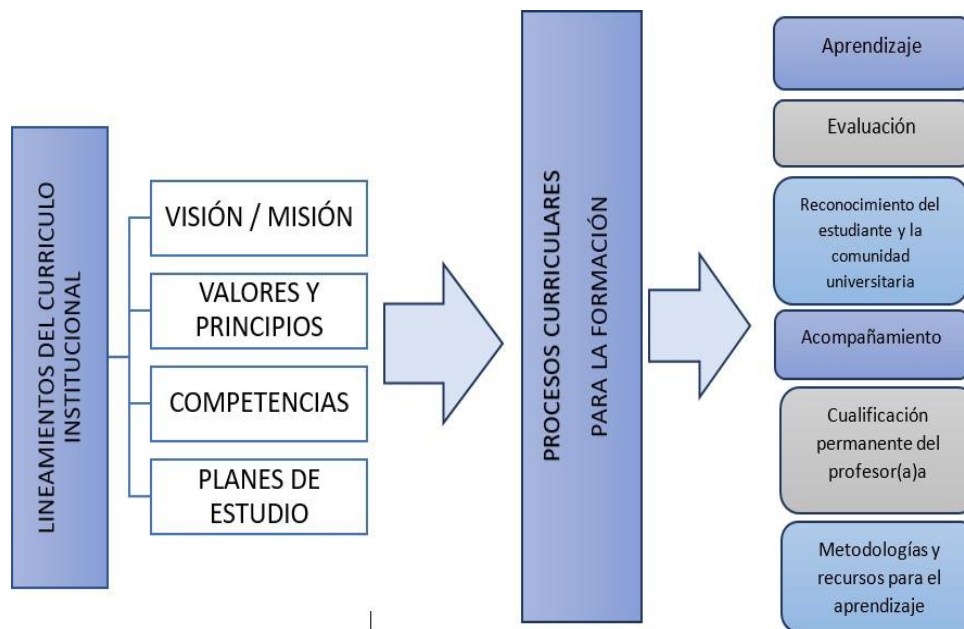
LINEAMIENTOS DEL CURRICULO INSTITUCIONAL

VISIÓN / MISIÓN

VALORES Y PRINCIPIOS

COMPETENCIAS

PLANES DE ESTUDIO

PROCESOS CURRICULARES PARA LA FORMACIÓN

Aprendizaje

Evaluación

Reconocimiento del estudiante y la comunidad universitaria

Acompañamiento

Cualificación permanente del profesor(a)a

Metodologías y recursos para el aprendizaje